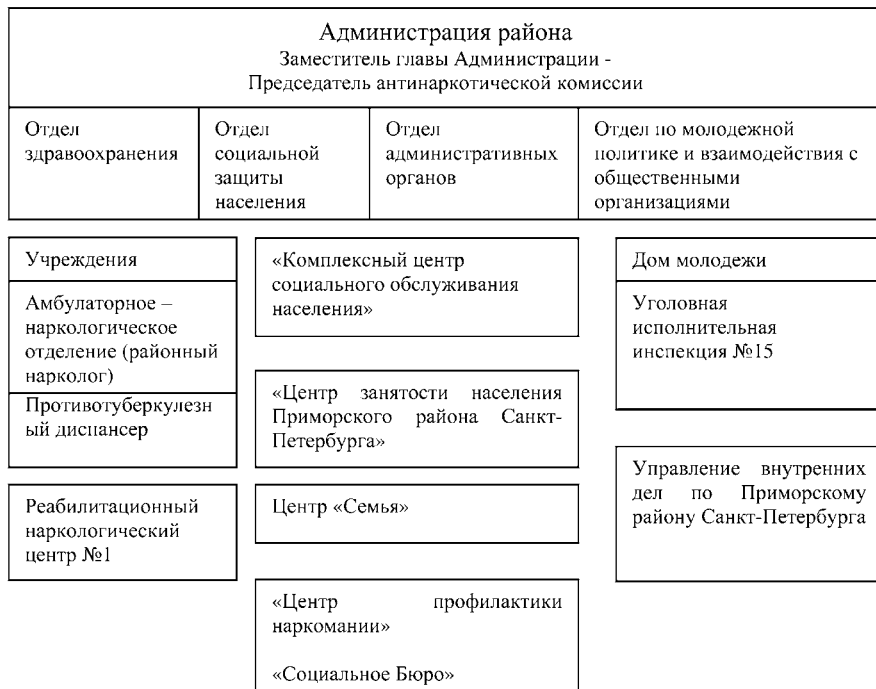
Администрация района
Заместитель главы Администрации -
Председатель антинаркотической комиссии

| Отдел здравоохранения | Отдел социальной защиты населения | Отдел административных органов | Отдел по молодежной политике и взаимодействия с общественными организациями |
|---|---|---|---|

Учреждения

Амбулаторное – наркологическое отделение (районный нарколог)

Противотуберкулезный диспансер

Реабилитационный наркологический центр №1

«Комплексный центр социального обслуживания населения»

«Центр занятости населения Приморского района Санкт-Петербурга»

Центр «Семья»

«Центр профилактики наркомании»

«Социальное Бюро»

Дом молодежи

Уголовная исполнительная инспекция №15

Управление внутренних дел по Приморскому району Санкт-Петербурга